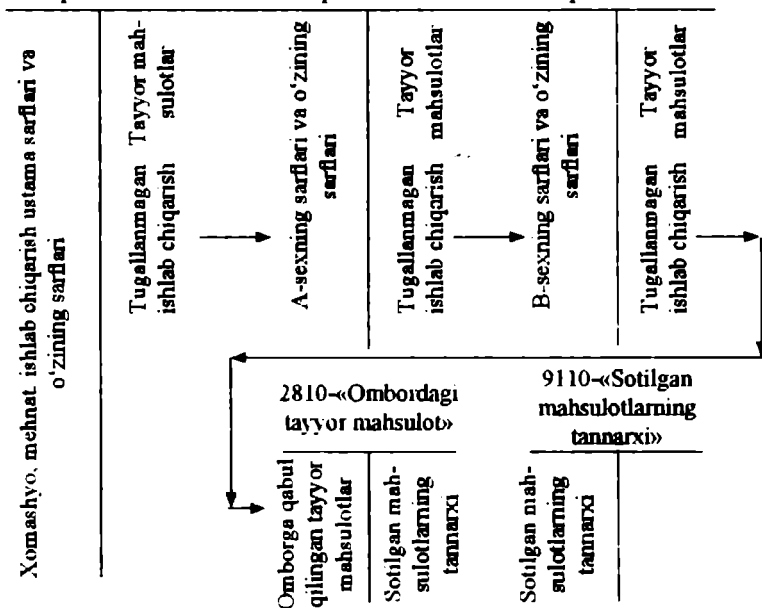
Xomashyo, mehnat, ishlab chiqarish ustama sarflari va o'zining sarflari

Tugallanmagan ishlab chiqarish

Tayyor mahsulotlar

A-sexning sarflari va o'zining sarflari

Tugallanmagan ishlab chiqarish

Tayyor mahsulotlar

B-sexning sarflari va o'zining sarflari

Tugallanmagan ishlab chiqarish

Tayyor mahsulotlar

2810-«Ombordagi tayyor mahsulot»

| Omborga qabul qilingan tayyor mahsulotlar | Sotilgan mahsulotlarning tannarxi |
|---|---|

9110-«Sotilgan mahsulotlarning tannarxi»

| Sotilgan mahsulotlarning tannarxi | |
|---|---|